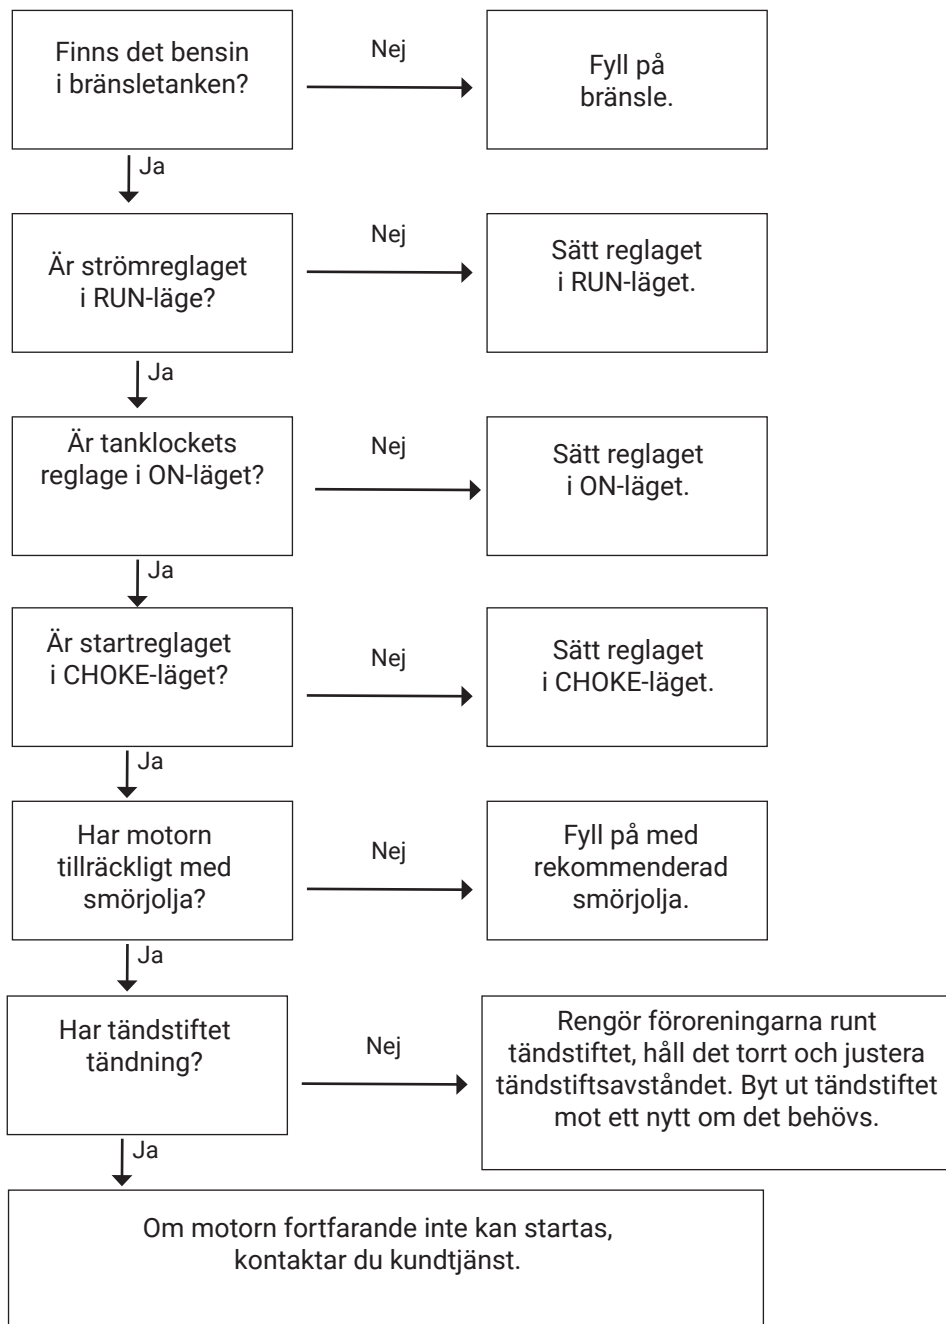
Finns det bensin i bränsletanken?

Nej

Fyll på bränsle.

Ja

Är strömreglaget i RUN-läge?

Nej

Sätt reglaget i RUN-läget.

Ja

Är tanklockets reglage i ON-läget?

Nej

Sätt reglaget i ON-läget.

Ja

Är startreglaget i CHOKE-läget?

Nej

Sätt reglaget i CHOKE-läget.

Ja

Har motorn tillräckligt med smörjolja?

Nej

Fyll på med rekommenderad smörjolja.

Ja

Har tändstiftet tändning?

Nej

Rengör föroreningarna runt tändstiftet, håll det torrt och justera tändstiftsavståndet. Byt ut tändstiftet mot ett nytt om det behövs.

Ja

Om motorn fortfarande inte kan startas, kontaktar du kundtjänst.